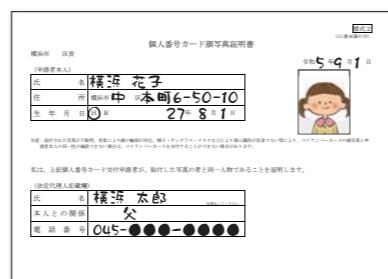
様式A
(ID番号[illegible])

個人番号カード顔写真証明書

横浜市　区長

令和5年9月1日

(申請者本人)

| 氏名 | 横浜 花子 |
|---|---|
| 住所 | 横浜市 中 区 本町6-50-10 |
| 生年月日 | 平 27年8月1日 |

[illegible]

私は、上記個人番号カード交付申請者が、貼付した写真の者と同一人物であることを証明します。

(法定代理人記載欄)

| 氏名 | 横浜 太郎 |
|---|---|
| 本人との関係 | 父 |
| 電話番号 | 045-●●●-●●●● |